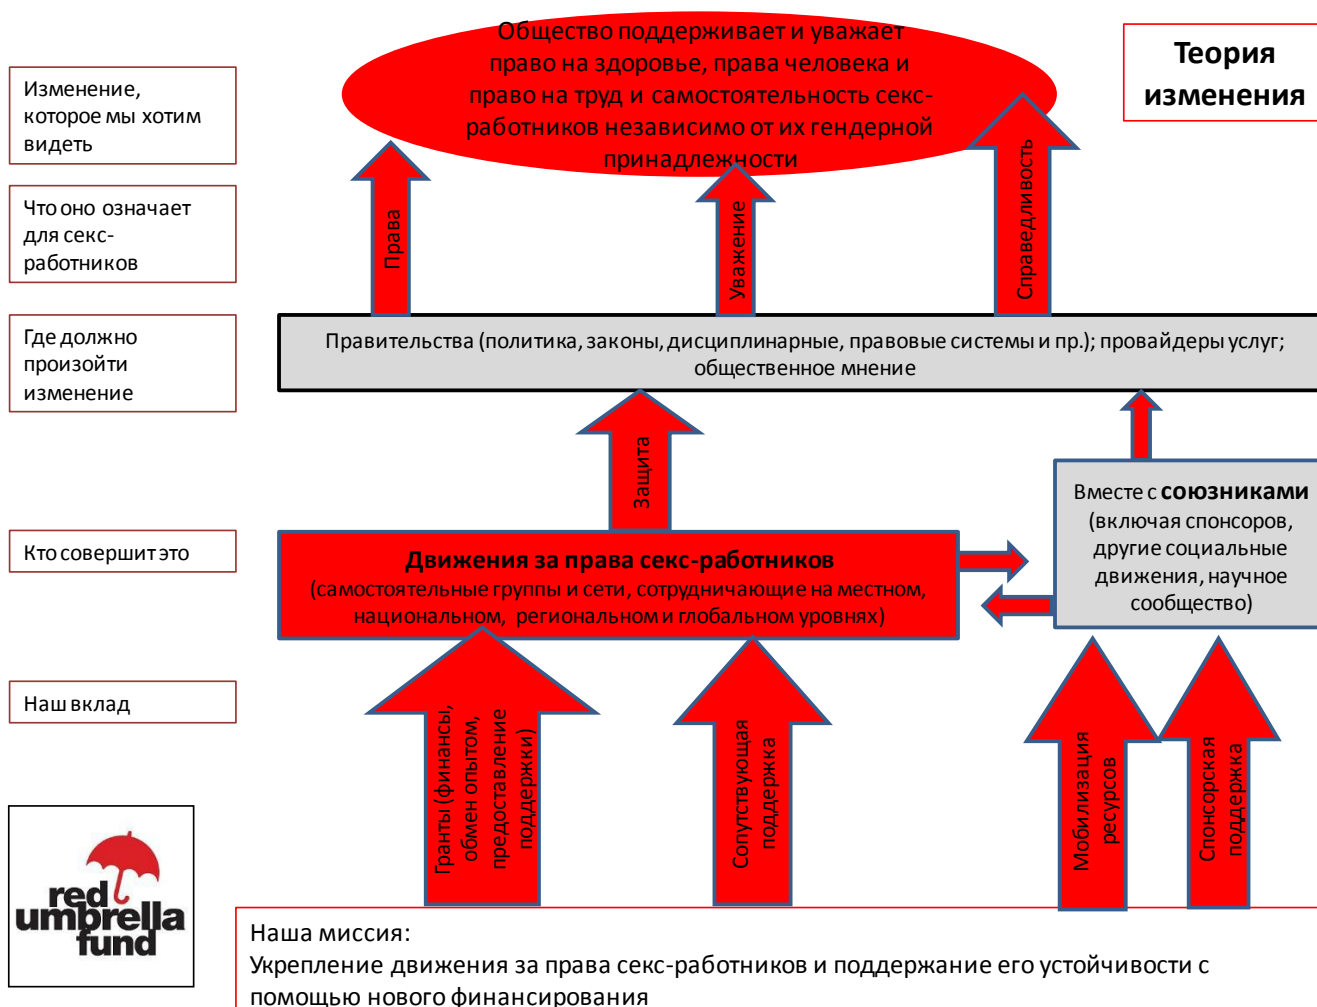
Теория изменения

Изменение, которое мы хотим видеть

Что оно означает для секс-работников

Где должно произойти изменение

Кто совершит это

Наш вклад

Общество поддерживает и уважает право на здоровье, права человека и право на труд и самостоятельность секс-работников независимо от их гендерной принадлежности

Права

Уважение

Справедливость

Правительства (политика, законы, дисциплинарные, правовые системы и пр.); провайдеры услуг; общественное мнение

Защита

Движения за права секс-работников
(самостоятельные группы и сети, сотрудничающие на местном, национальном, региональном и глобальном уровнях)

Вместе с союзниками (включая спонсоров, другие социальные движения, научное сообщество)

Гранты (финансы), обмен опытом, предоставление поддержки)

Сопутствующая поддержка

Мобилизация ресурсов

Спонсорская поддержка

red umbrella fund

Наша миссия:
Укрепление движения за права секс-работников и поддержание его устойчивости с помощью нового финансирования